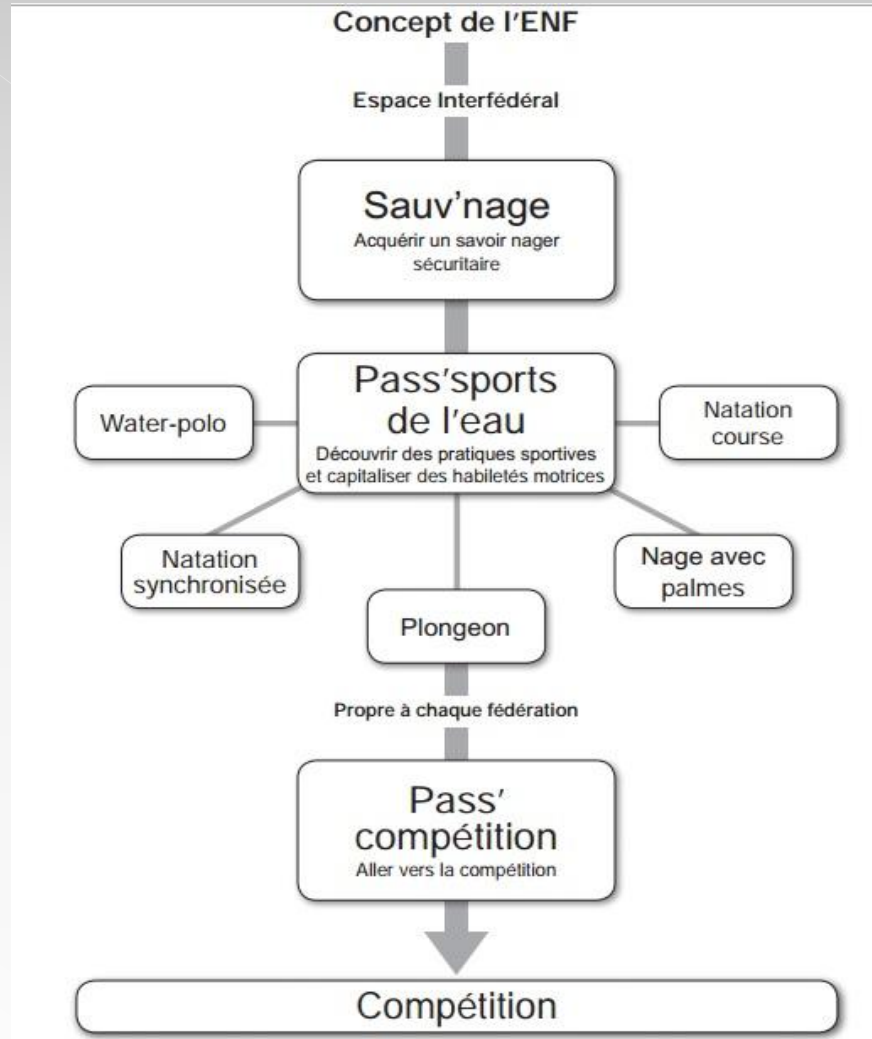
Concept de l'ENF

Espace Interfédéral

Sauv'nage
Acquérir un savoir nager sécuritaire

Water-polo

Pass'sports de l'eau
Découvrir des pratiques sportives et capitaliser des habiletés motrices

Natation course

Natation synchronisée

Plongeon

Nage avec palmes

Propre à chaque fédération

Pass' compétition
Aller vers la compétition

Compétition